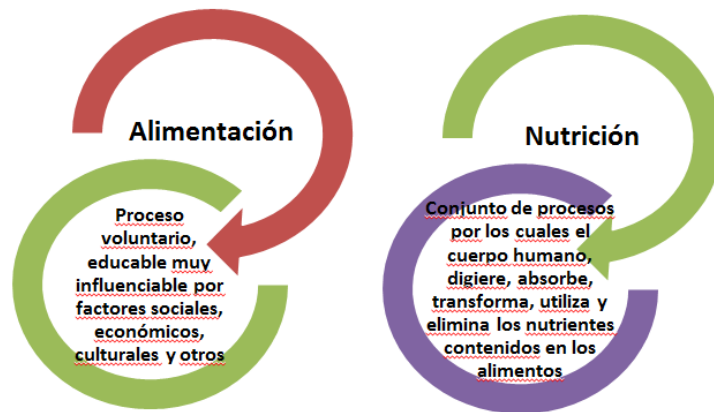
Alimentación

Proceso voluntario, educable muy influenciable por factores sociales, económicos, culturales y otros

Nutrición

Conjunto de procesos por los cuales el cuerpo humano, digiere, absorbe, transforma, utiliza y elimina los nutrientes contenidos en los alimentos